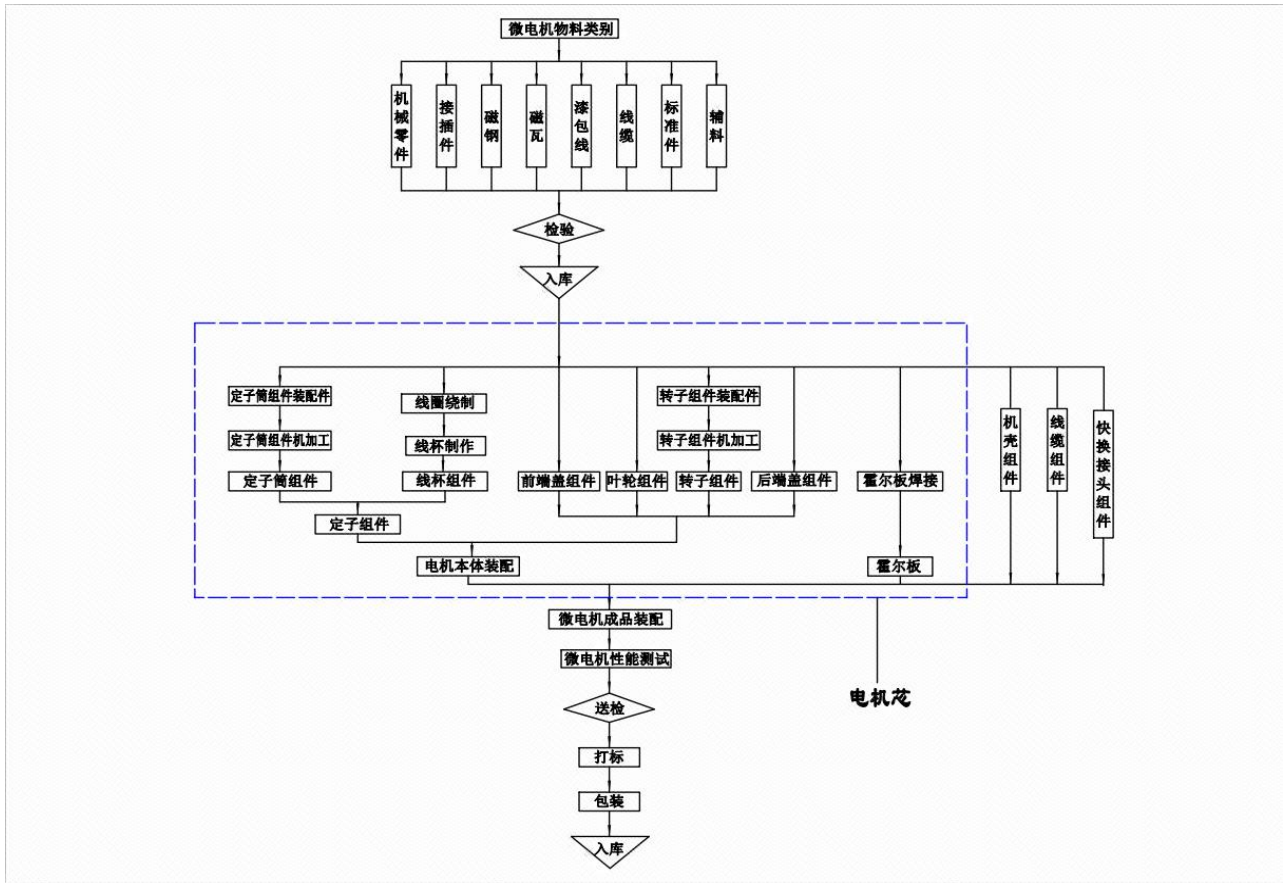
微电机物料类别

机械零件

接插件

磁钢

磁瓦

漆包线

线缆

标准件

辅料

检验

入库

定子筒组件装配件

定子筒组件机加工

定子筒组件

线圈绕制

线杯制作

线杯组件

前端盖组件

叶轮组件

转子组件装配件

转子组件机加工

转子组件

后端盖组件

霍尔板焊接

机壳组件

线缆组件

快换接头组件

定子组件

电机本体装配

霍尔板

微电机成品装配

微电机性能测试

电机芯

送检

打标

包装

入库